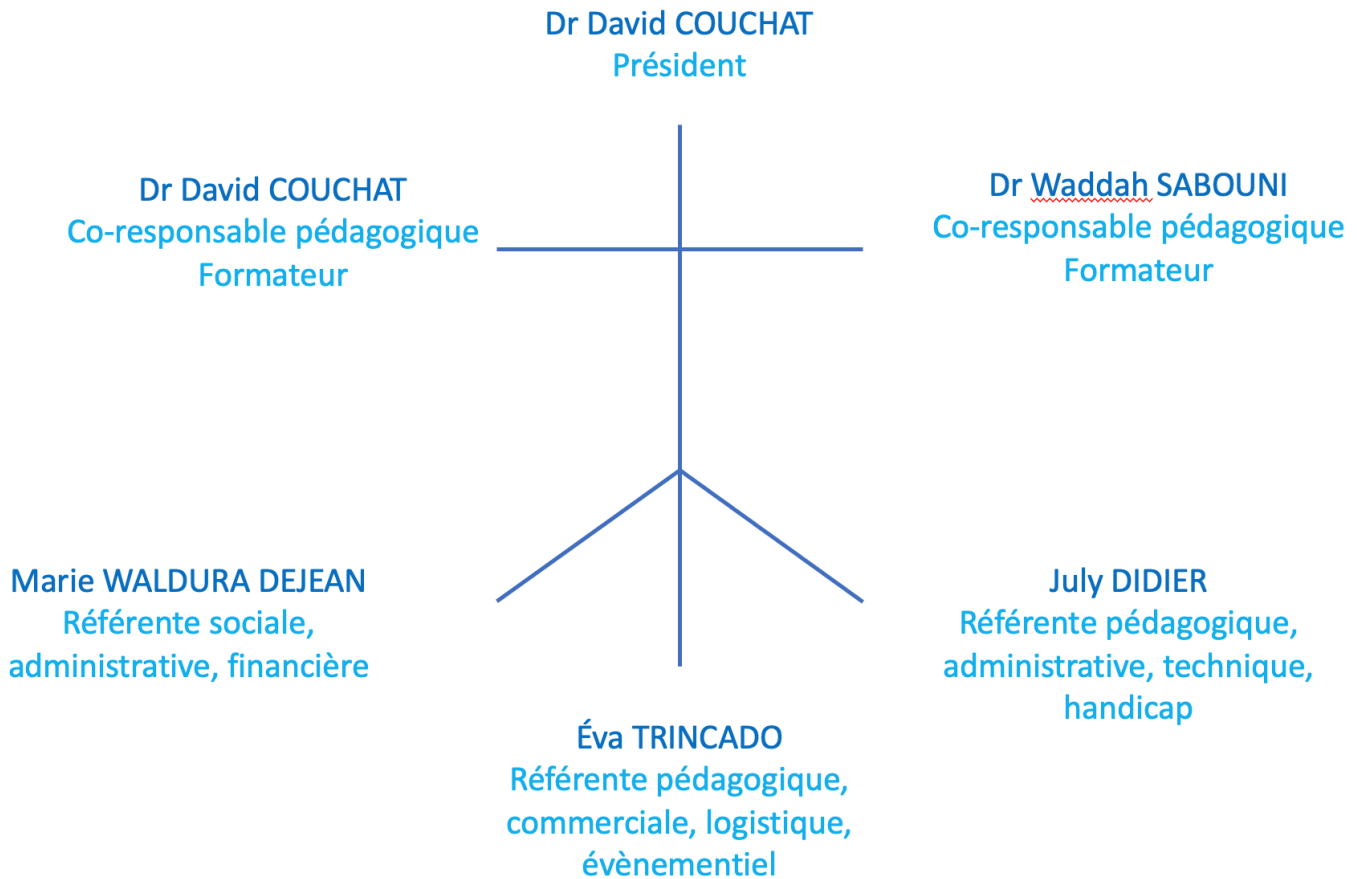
Dr David COUCHAT
Président

Dr David COUCHAT
Co-responsable pédagogique
Formateur

Dr Waddah SABOUNI
Co-responsable pédagogique
Formateur

Marie WALDURA DEJEAN
Référente sociale, administrative, financière

July DIDIER
Référente pédagogique, administrative, technique, handicap

Éva TRINCADO
Référente pédagogique, commerciale, logistique, évènementiel